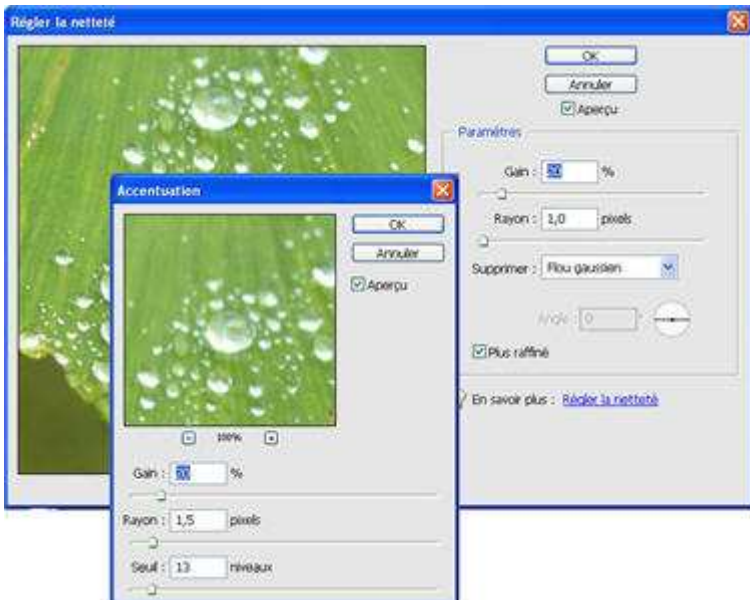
Régler la netteté

OK

Annuler

Aperçu

Paramètres

Gain : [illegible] %

Rayon : 1,0 pixels

Supprimer : Flou gaussien

Angle : 0

Plus raffiné

En savoir plus : Régler la netteté

Accentuation

OK

Annuler

Aperçu

100%

Gain : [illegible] %

Rayon : 1,5 pixels

Seuil : 13 niveaux